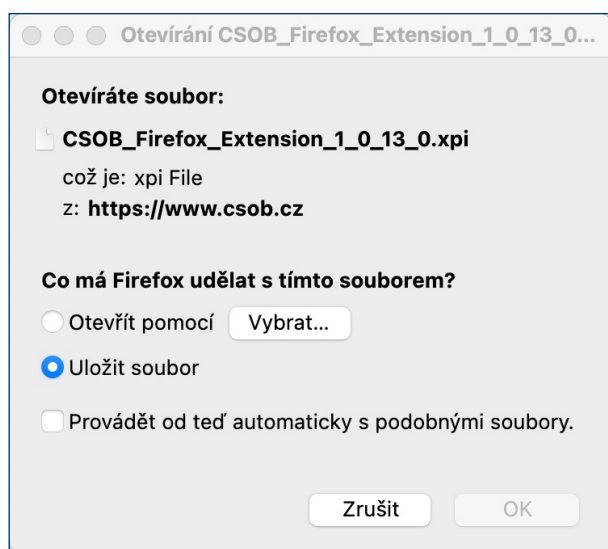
Otevírání CSOB_Firefox_Extension_1_0_13_0...

Otevíráte soubor:

CSOB_Firefox_Extension_1_0_13_0.xpi

což je: xpi File
z: https://www.csob.cz

Co má Firefox udělat s tímto souborem?

Otevřít pomocí Vybrat...

Uložit soubor

Provádět od teď automaticky s podobnými soubory.

Zrušit OK